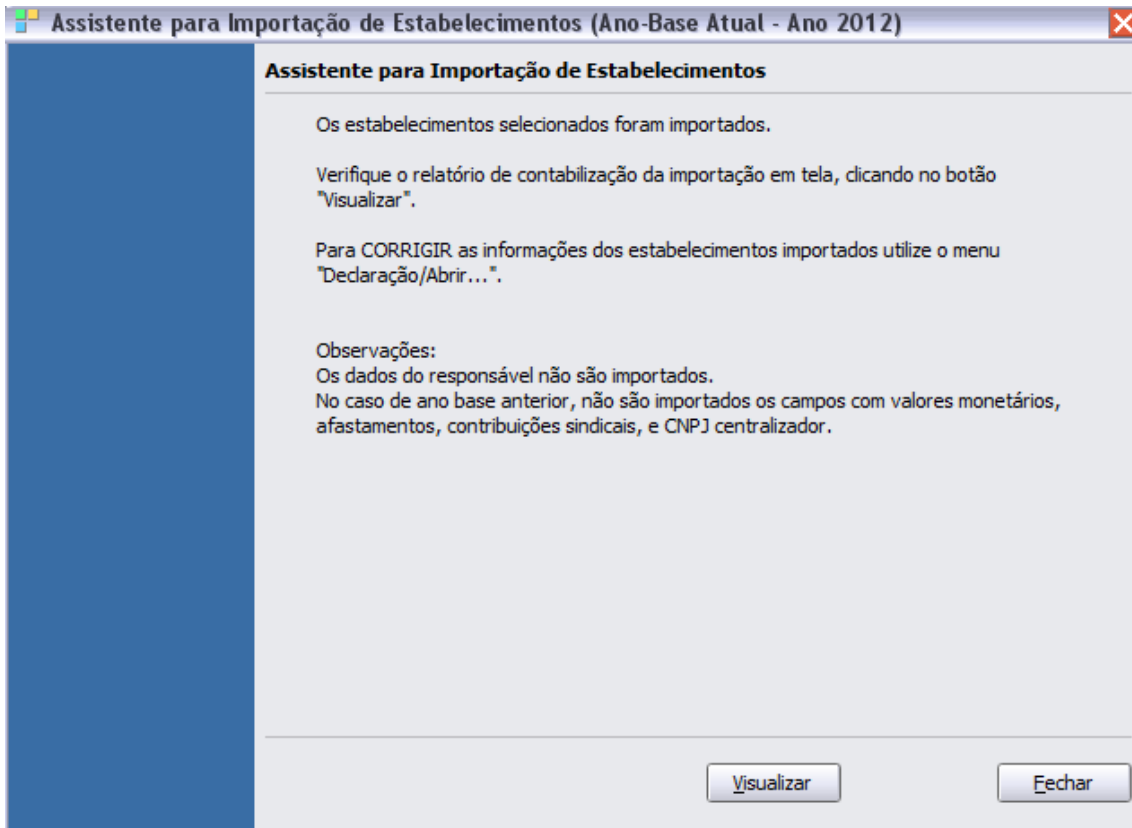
Assistente para Importação de Estabelecimentos (Ano-Base Atual - Ano 2012)

Assistente para Importação de Estabelecimentos

Os estabelecimentos selecionados foram importados.

Verifique o relatório de contabilização da importação em tela, clicando no botão "Visualizar".

Para CORRIGIR as informações dos estabelecimentos importados utilize o menu "Declaração/Abrir...".

Observações:
Os dados do responsável não são importados.
No caso de ano base anterior, não são importados os campos com valores monetários, afastamentos, contribuições sindicais, e CNPJ centralizador.

Visualizar

Fechar